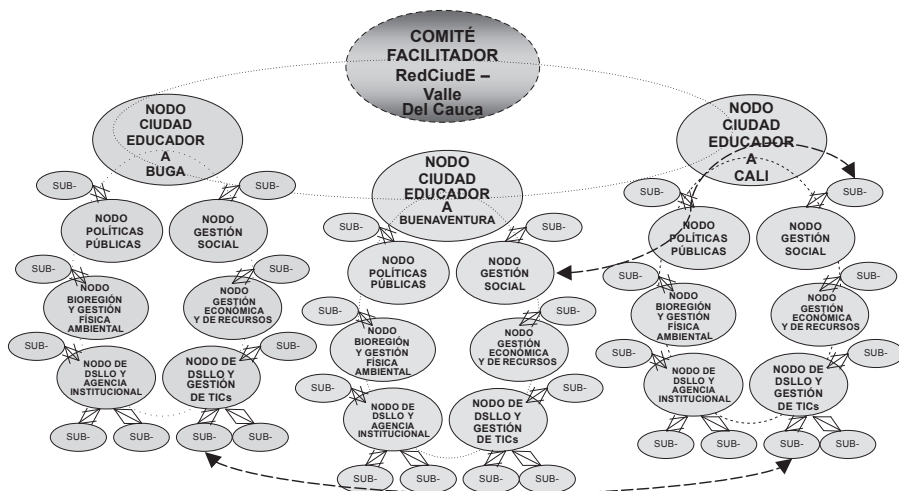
COMITÉ FACILITADOR RedCiudE – Valle Del Cauca

NODO CIUDAD EDUCADOR A BUGA

SUB-

SUB-

NODO POLÍTICAS PÚBLICAS

NODO GESTIÓN SOCIAL

SUB-

SUB-

NODO BIOREGIÓN Y GESTIÓN FÍSICA AMBIENTAL

NODO GESTIÓN ECONÓMICA Y DE RECURSOS

SUB-

SUB-

NODO DE DSLLO Y AGENCIA INSTITUCIONAL

NODO DE DSLLO Y GESTIÓN DE TICs

SUB-

SUB-

SUB-

SUB-

NODO CIUDAD EDUCADOR A BUENAVENTURA

SUB-

SUB-

NODO POLÍTICAS PÚBLICAS

NODO GESTIÓN SOCIAL

SUB-

SUB-

NODO BIOREGIÓN Y GESTIÓN FÍSICA AMBIENTAL

NODO GESTIÓN ECONÓMICA Y DE RECURSOS

SUB-

SUB-

NODO DE DSLLO Y AGENCIA INSTITUCIONAL

NODO DE DSLLO Y GESTIÓN DE TICs

SUB-

SUB-

SUB-

SUB-

NODO CIUDAD EDUCADOR A CALI

SUB-

SUB-

NODO POLÍTICAS PÚBLICAS

NODO GESTIÓN SOCIAL

SUB-

SUB-

NODO BIOREGIÓN Y GESTIÓN FÍSICA AMBIENTAL

NODO GESTIÓN ECONÓMICA Y DE RECURSOS

SUB-

SUB-

NODO DE DSLLO Y AGENCIA INSTITUCIONAL

NODO DE DSLLO Y GESTIÓN DE TICs

SUB-

SUB-

SUB-

SUB-